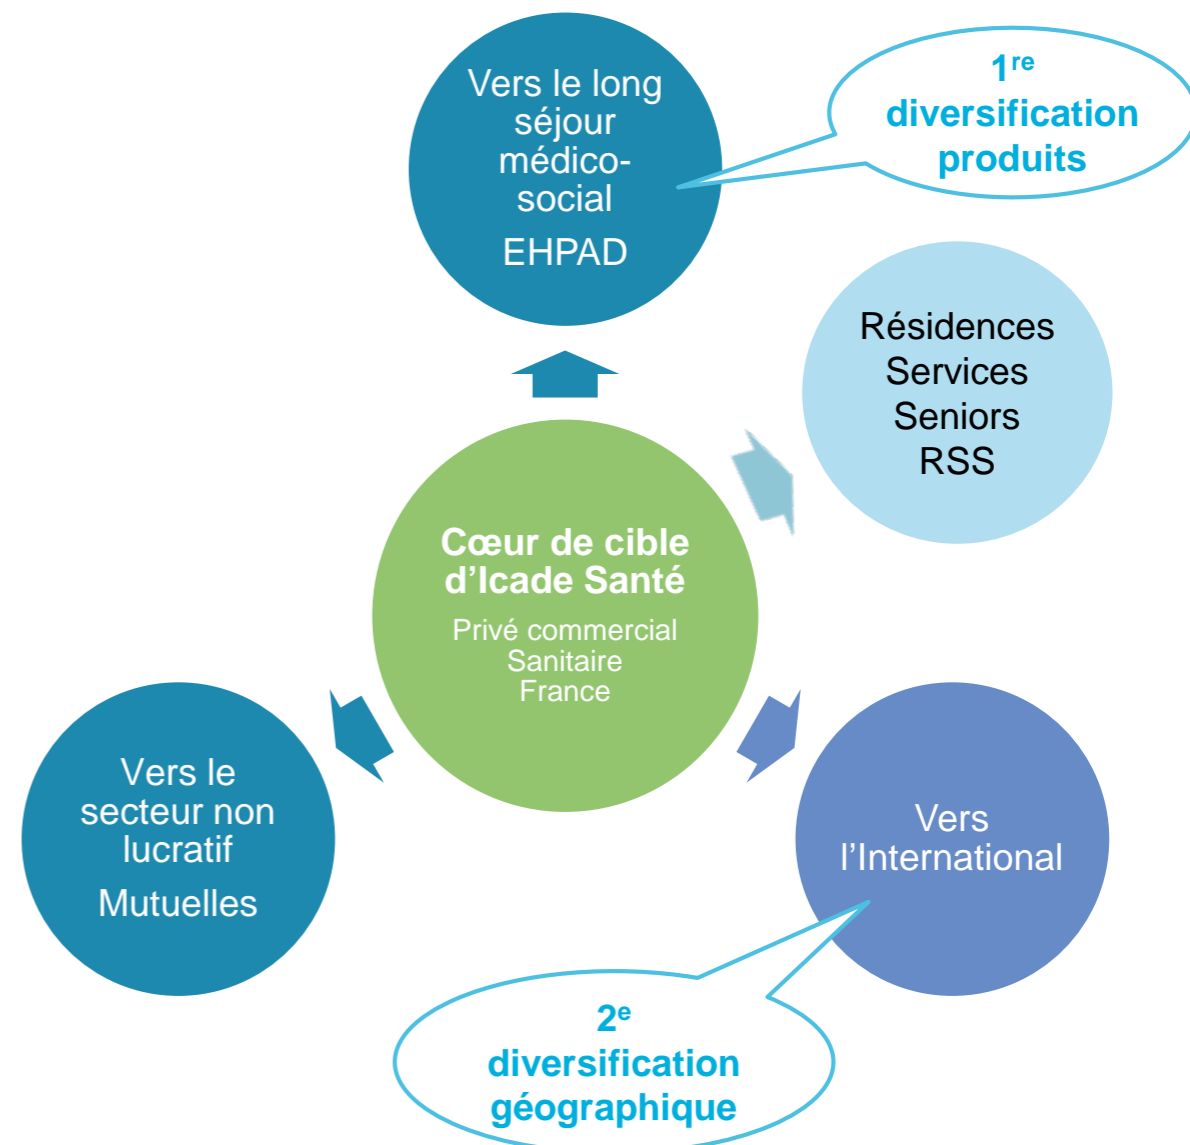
Vers le long séjour médico-social

EHPAD

$1^{re}$ diversification produits

Résidences Services Seniors RSS

Cœur de cible d'Icade Santé

Privé commercial Sanitaire France

Vers le secteur non lucratif

Mutuelles

Vers l'International

$2^{e}$ diversification géographique